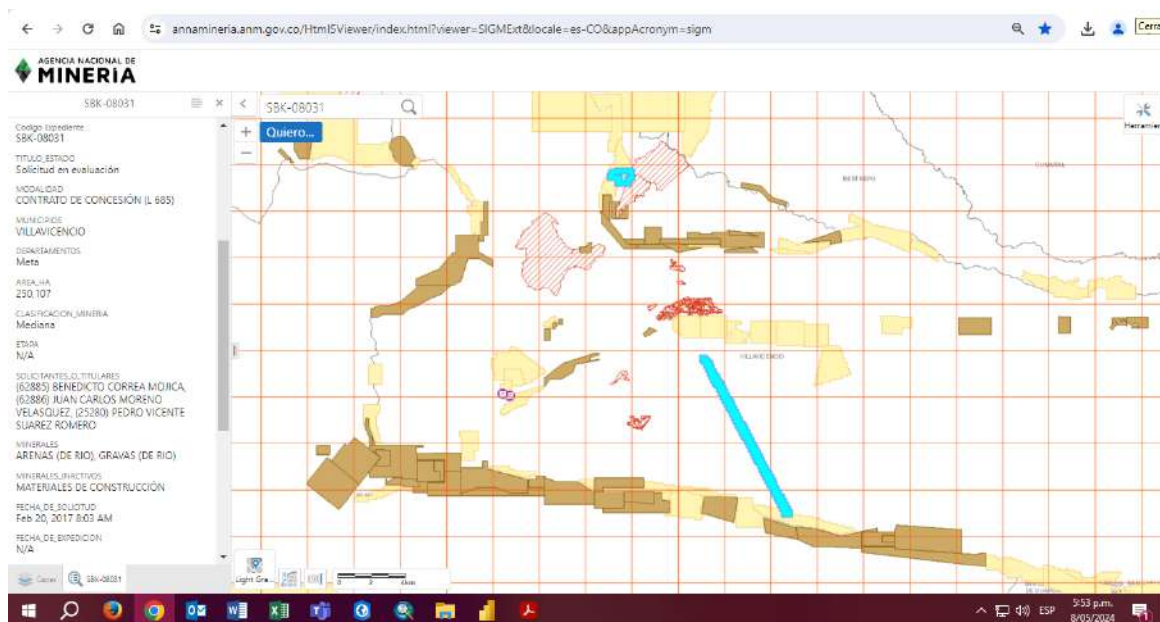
annamineria.anm.gov.co/Html5Viewer/index.html?viewer=SIGMExt&locale=es-CO&appAcronym=sigm

Cerra

AGENCIA NACIONAL DE
MINERIA

SBK-08031

SBK-08031

Quiero...

Herramien

Codigo Expediente
SBK-08031

TITULO_ESTADO
Solicitud en evaluación

MODALIDAD
CONTRATO DE CONCESIÓN (L 685)

MUNICIPIOS
VILLAVICENCIO

DEPARTAMENTOS
Meta

AREA_HA
250,107

CLASIFICACION_MINERIA
Mediana

ETAPA
N/A

SOLICITANTES_O_TITULARES
(62885) BENEDICTO CORREA MOJICA, (62886) JUAN CARLOS MORENO VELASQUEZ, (25280) PEDRO VICENTE SUAREZ ROMERO

MINERALES
ARENAS (DE RIO), GRAVAS (DE RIO)

MINERALES_INACTIVOS
MATERIALES DE CONSTRUCCIÓN

FECHA_DE_SOLICITUD
Feb 20, 2017 8:03 AM

FECHA_DE_EXPEDICION
N/A

Capas SBK-08031

Light Gra...

VILLAVICENCIO

ESP 5:53 p.m. 8/05/2024